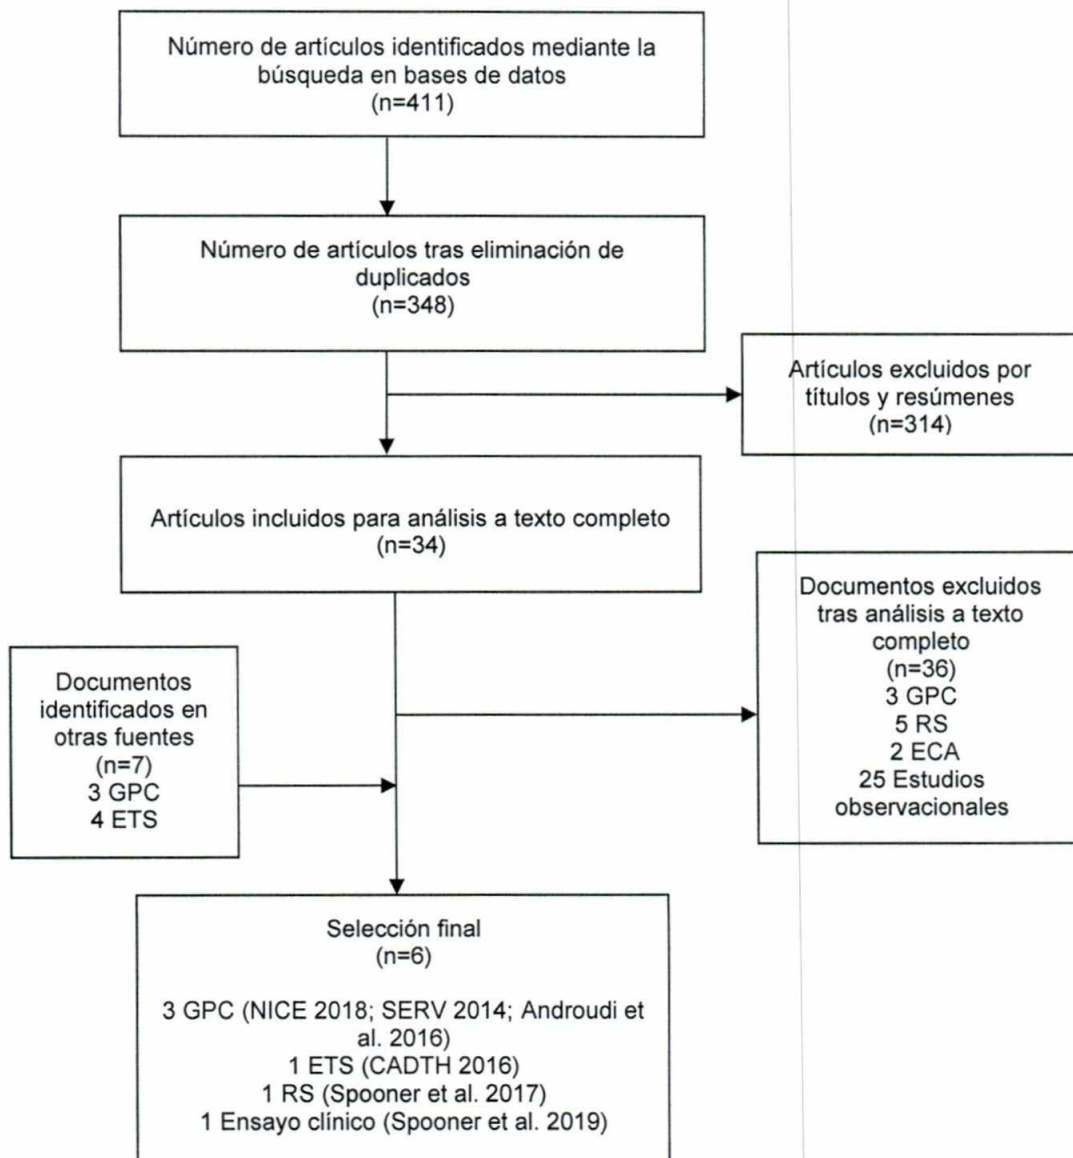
Número de artículos identificados mediante la búsqueda en bases de datos
(n=411)

Número de artículos tras eliminación de duplicados
(n=348)

Artículos excluidos por títulos y resúmenes
(n=314)

Artículos incluidos para análisis a texto completo
(n=34)

Documentos excluidos tras análisis a texto completo
(n=36)
3 GPC
5 RS
2 ECA
25 Estudios observacionales

Documentos identificados en otras fuentes
(n=7)
3 GPC
4 ETS

Selección final
(n=6)

3 GPC (NICE 2018; SERV 2014; Androudi et al. 2016)
1 ETS (CADTH 2016)
1 RS (Spooner et al. 2017)
1 Ensayo clínico (Spooner et al. 2019)